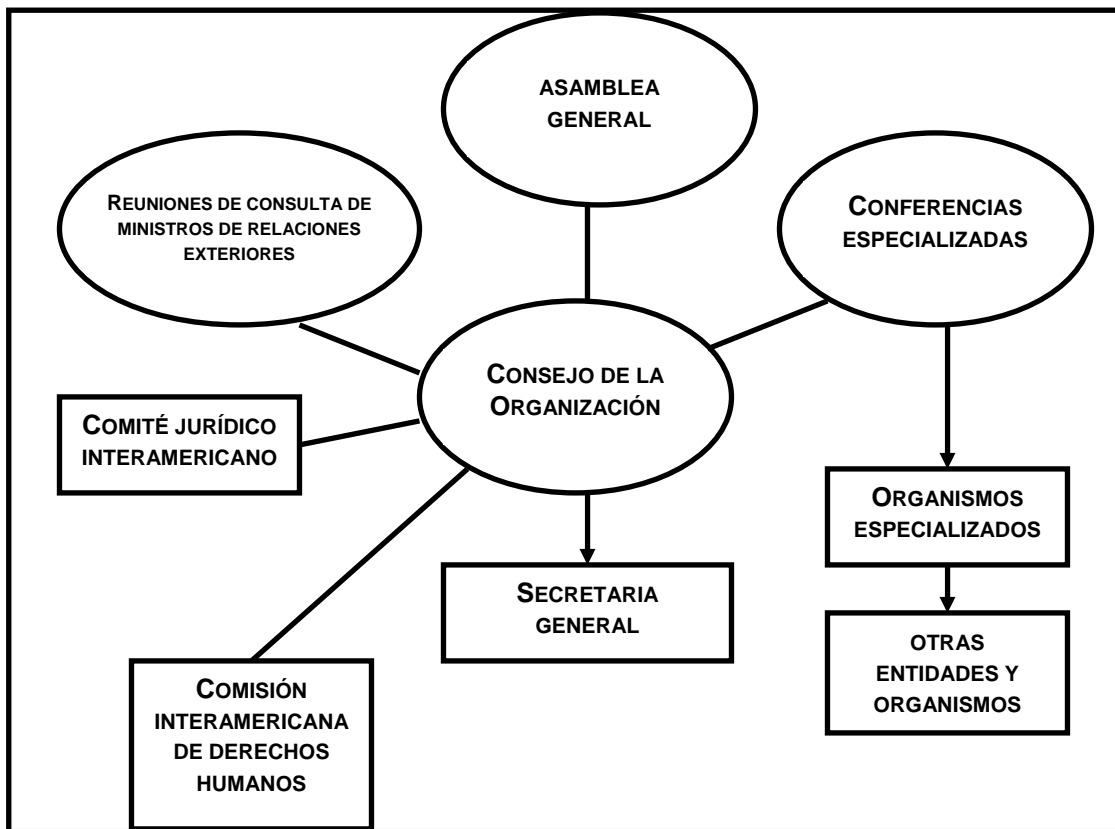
ASAMBLEA GENERAL

REUNIONES DE CONSULTA DE MINISTROS DE RELACIONES EXTERIORES

CONFERENCIAS ESPECIALIZADAS

CONSEJO DE LA ORGANIZACIÓN

COMITÉ JURÍDICO INTERAMERICANO

ORGANISMOS ESPECIALIZADOS

SECRETARIA GENERAL

OTRAS ENTIDADES Y ORGANISMOS

COMISIÓN INTERAMERICANA DE DERECHOS HUMANOS